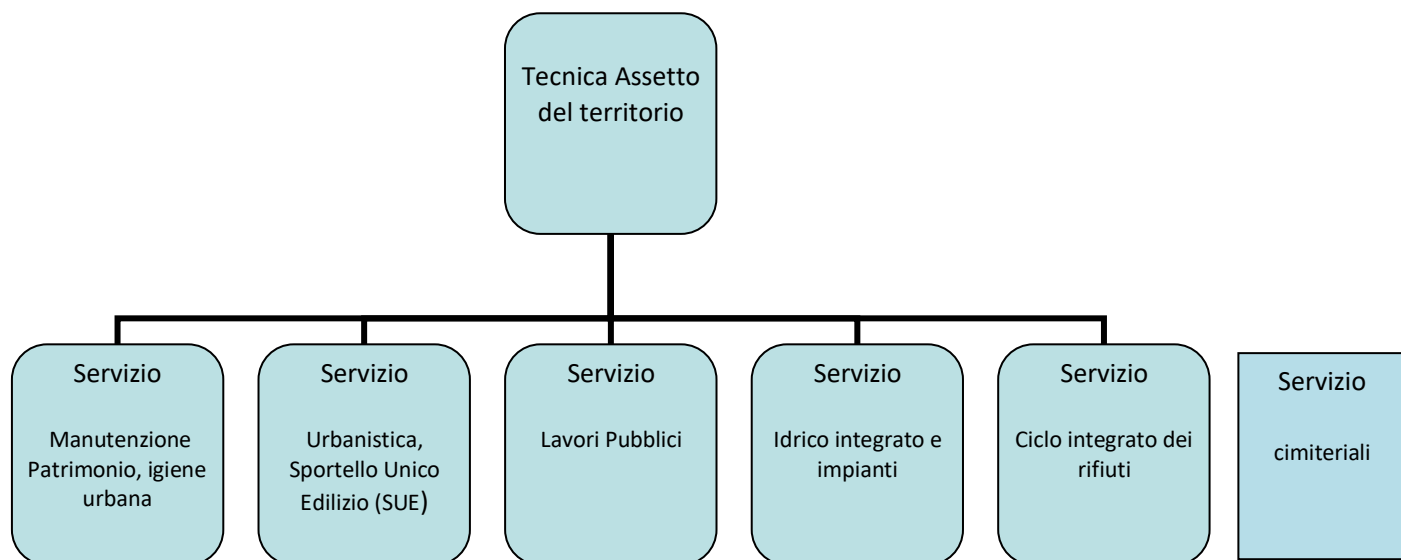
Tecnica Assetto del territorio

Servizio

Manutenzione Patrimonio, igiene urbana

Servizio

Urbanistica, Sportello Unico Edilizio (SUE)

Servizio

Lavori Pubblici

Servizio

Idrico integrato e impianti

Servizio

Ciclo integrato dei rifiuti

Servizio

cimiteriali